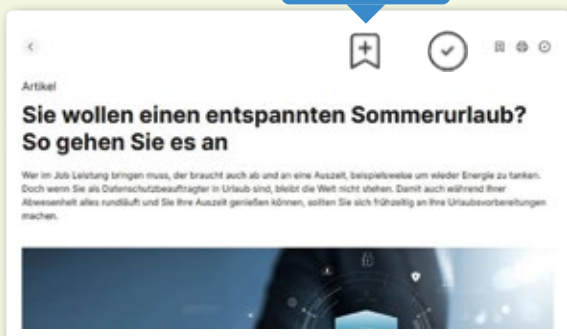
Artikel

Sie wollen einen entspannten Sommerurlaub? So gehen Sie es an

Wer im Job Leistung bringen muss, der braucht auch ab und an eine Auszeit, beispielsweise um wieder Energie zu tanken. Doch wenn Sie als Datenschutzbeauftragter in Urlaub sind, bleibt die Welt nicht stehen. Damit auch während Ihrer Abwesenheit alles rundläuft und Sie Ihre Auszeit genießen können, sollten Sie sich frühzeitig an Ihre Urlaubsvorbereitungen machen.